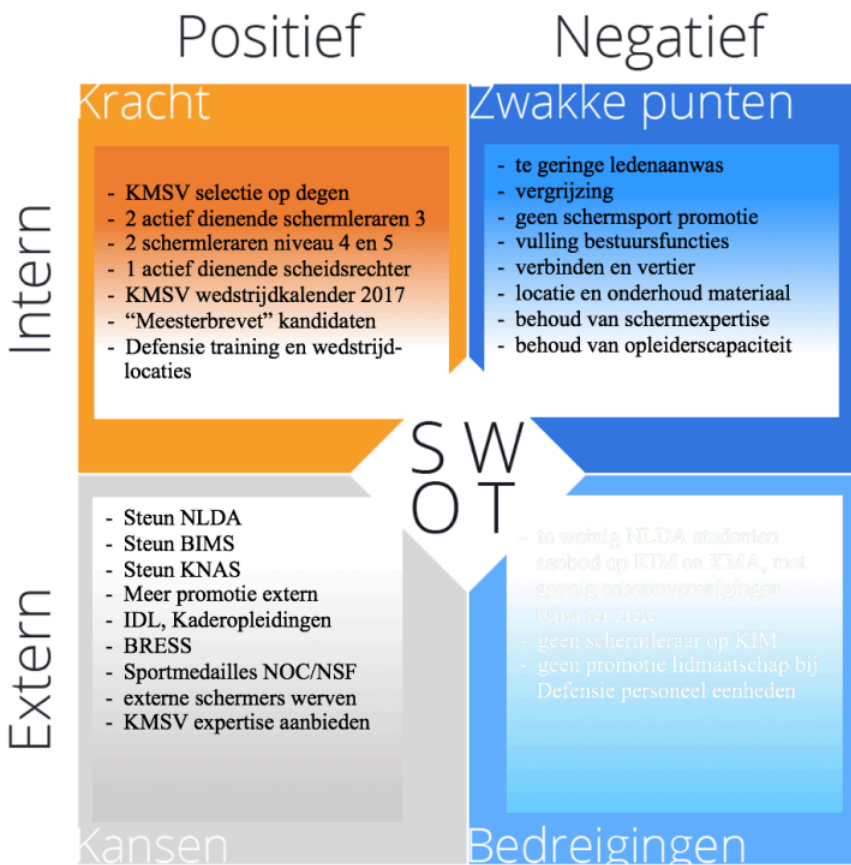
Positief

Negatief

Kracht

- KMSV selectie op degen
- 2 actief dienende schermleraren 3
- 2 schermleraren niveau 4 en 5
- 1 actief dienende scheidsrechter
- KMSV wedstrijdkalender 2017
- "Meesterbrevet" kandidaten
- Defensie training en wedstrijdlocaties

Zwakke punten

- te geringe ledenaanwas
- vergrijzing
- geen schermsport promotie
- vulling bestuursfuncties
- verbinden en vertier
- locatie en onderhoud materiaal
- behoud van schermexpertise
- behoud van opleiderscapaciteit

Intern

S W O T

Extern

- Steun NLDA
- Steun BIMS
- Steun KNAS
- Meer promotie extern
- IDL, Kaderopleidingen
- BRESS
- Sportmedailles NOC/NSF
- externe schermers werven
- KMSV expertise aanbieden

- te weinig NLDA studenten aanbod op KIM en KMA, met gevolg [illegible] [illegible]
- geen schermleraar op KIM
- geen promotie lidmaatschap bij Defensie personeel eenheden

Kansen

Bedreigingen